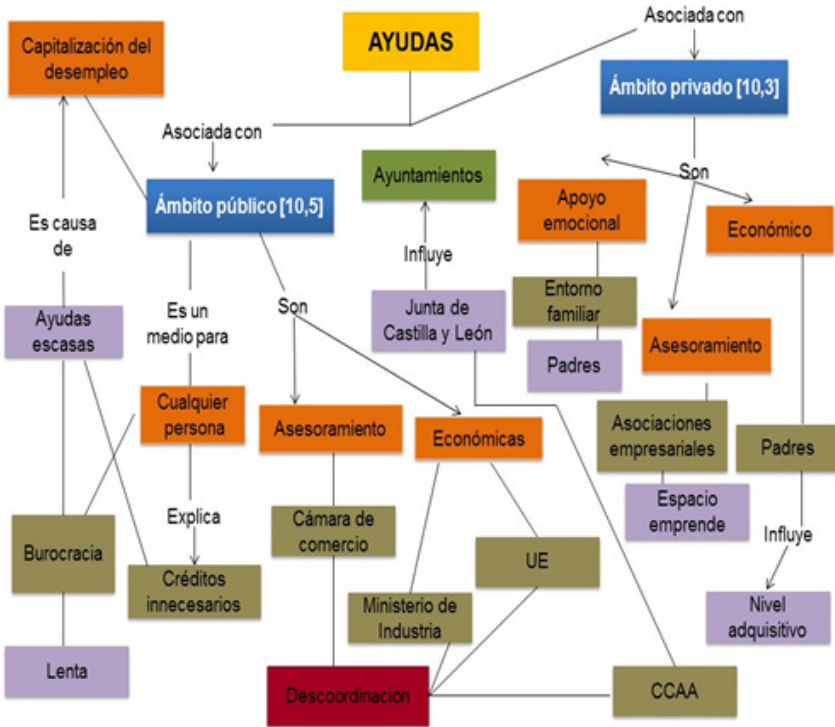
AYUDAS

Asociada con

Capitalización del desempleo

Ámbito privado [10,3]

Asociada con

Son

Ayuntamientos

Ámbito público [10,5]

Apoyo emocional

Económico

Es causa de

Influye

Es un medio para

Son

Junta de Castilla y León

Entorno familiar

Ayudas escasas

Asesoramiento

Padres

Cualquier persona

Asesoramiento

Económicas

Asociaciones empresariales

Padres

Espacio emprende

Explica

Cámara de comercio

Influye

Burocracia

UE

Créditos innecesarios

Ministerio de Industria

Nivel adquisitivo

Lenta

Descoordinación

CCAA